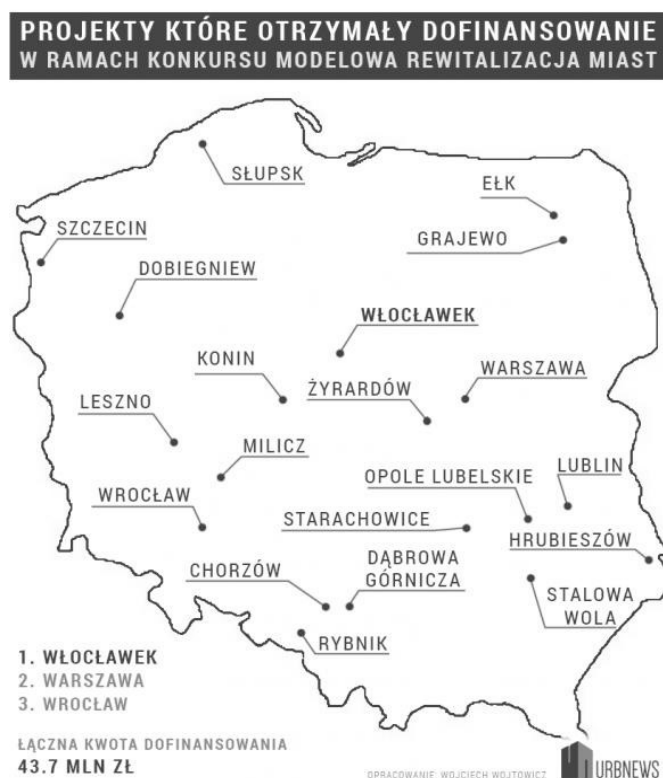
PROJEKTY KTÓRE OTRZYMAŁY DOFINANSOWANIE
W RAMACH KONKURSU MODELOWA REWITALIZACJA MIAST

SŁUPSK

EŁK

SZCZECIN

GRAJEWO

DOBIEGNIEW

WŁOCŁAWEK

KONIN

WARSZAWA

ŻYRARDÓW

LESZNO

MILICZ

LUBLIN

OPOLE LUBELSKIE

WROCŁAW

STARACHOWICE

HRUBIESZÓW

DĄBROWA GÓRNICZA

CHORZÓW

STALOWA WOLA

RYBNIK

1. WŁOCŁAWEK
2. WARSZAWA
3. WROCŁAW

ŁĄCZNA KWOTA DOFINANSOWANIA
43.7 MLN ZŁ

OPRACOWANIE: WOJCIECH WOJTOWICZ

URBNEWS